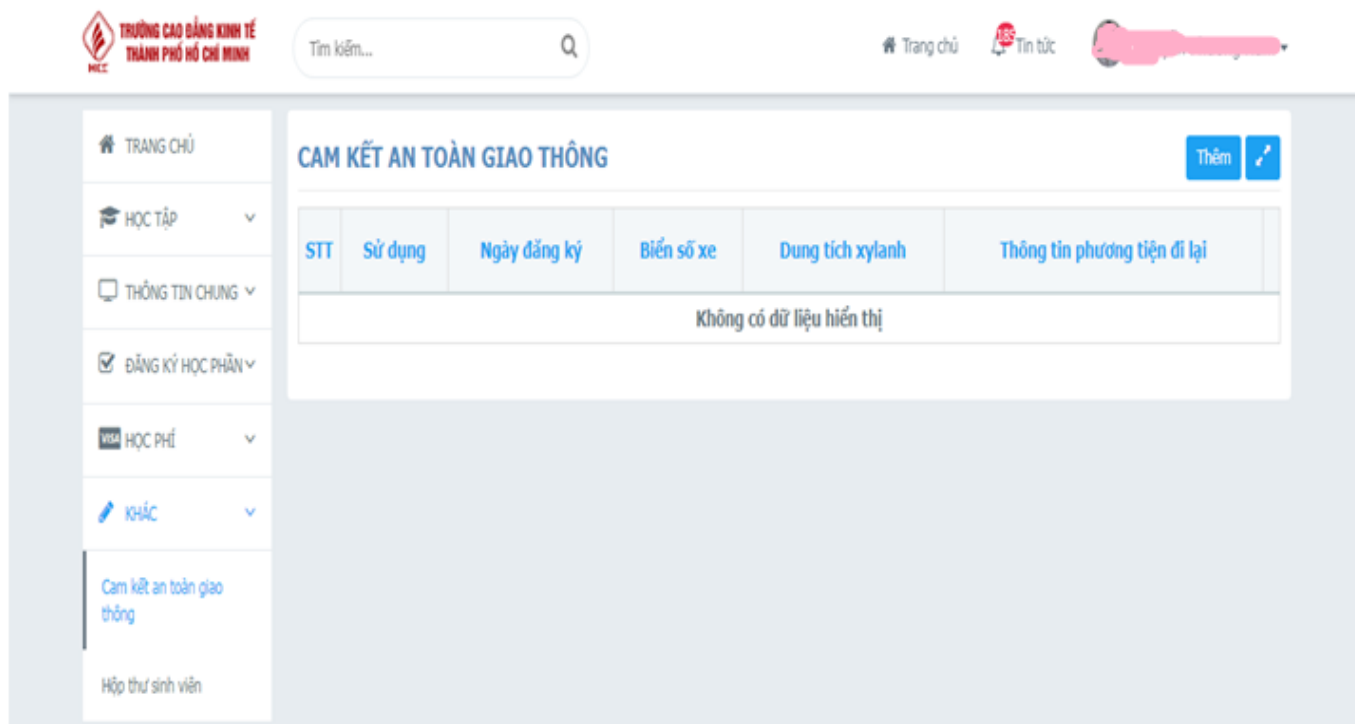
TRƯỜNG CAO ĐẲNG KINH TẾ THÀNH PHỐ HỒ CHÍ MINH
HCE

Tìm kiếm...

Trang chủ
185 Tin tức

TRANG CHỦ
HỌC TẬP
THÔNG TIN CHUNG
ĐĂNG KÝ HỌC PHẦN
VISA HỌC PHÍ
KHÁC
Cam kết an toàn giao thông
Hộp thư sinh viên

CAM KẾT AN TOÀN GIAO THÔNG

Thêm

| STT | Sử dụng | Ngày đăng ký | Biển số xe | Dung tích xylanh | Thông tin phương tiện đi lại |
|---|---|---|---|---|---|
| Không có dữ liệu hiển thị | | | | | |